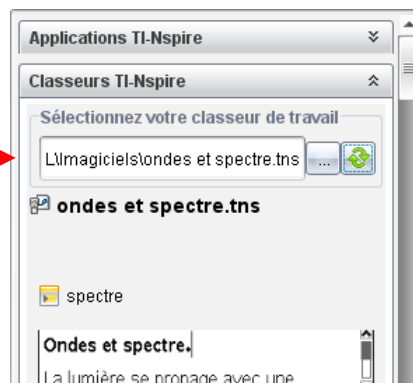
Applications TI-Nspire

Classeurs TI-Nspire

Sélectionnez votre classeur de travail

L:\Imagiciels\ondes et spectre.tns

...

ondes et spectre.tns

spectre

Ondes et spectre.

La lumière se propage avec une